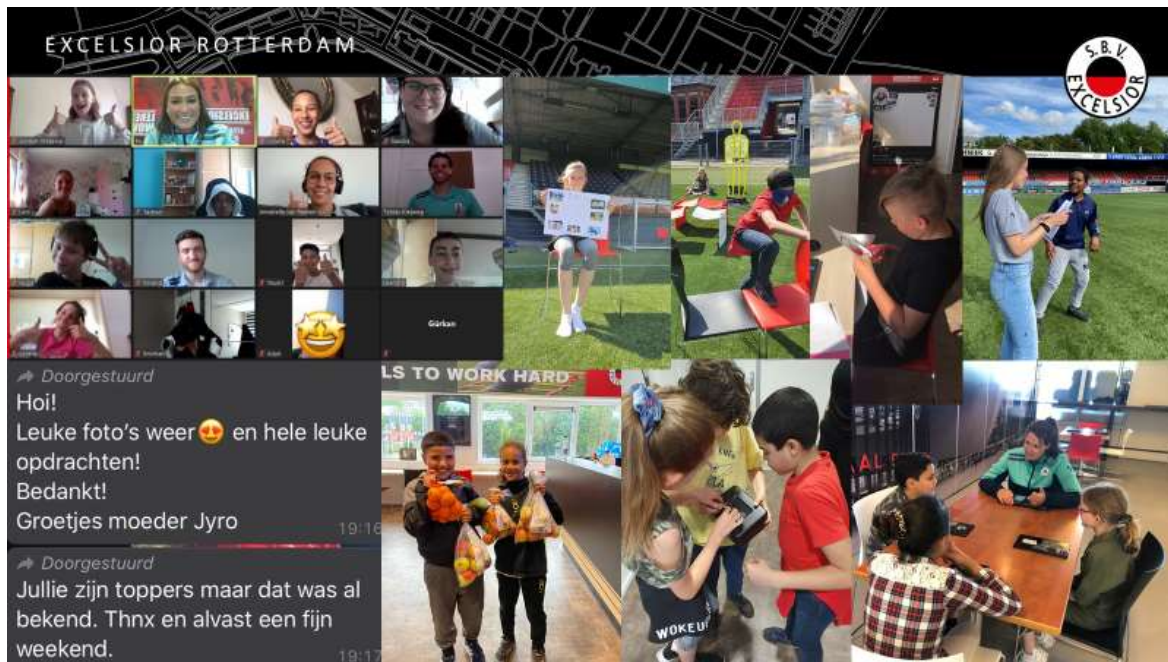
EXCELSIOR ROTTERDAM

S.B.V. EXCELSIOR

Gürkan

Doorgestuurd
Hoi!
Leuke foto's weer😍 en hele leuke opdrachten!
Bedankt!
Groetjes moeder Jyro
19:16

Doorgestuurd
Jullie zijn toppers maar dat was al bekend. Thnx en alvast een fijn weekend.
19:17

LS TO WORK HARD

WOKEU